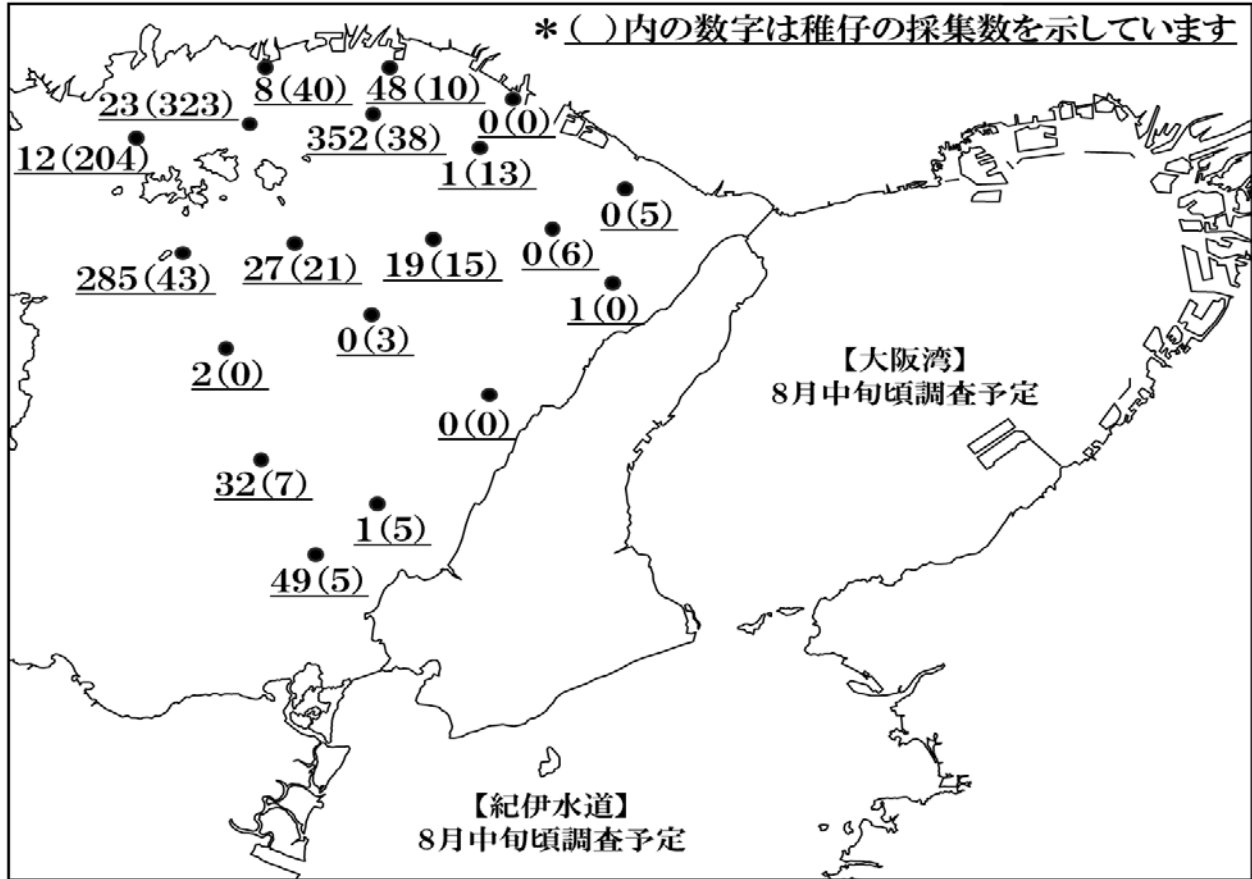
*( )内の数字は稚仔の採集数を示しています

8(40)
48(10)
23(323)
0(0)
352(38)
12(204)
1(13)
0(5)
0(6)
285(43)
27(21)
19(15)
1(0)
0(3)
2(0)
0(0)
32(7)
1(5)
49(5)

【大阪湾】
8月中旬頃調査予定

【紀伊水道】
8月中旬頃調査予定